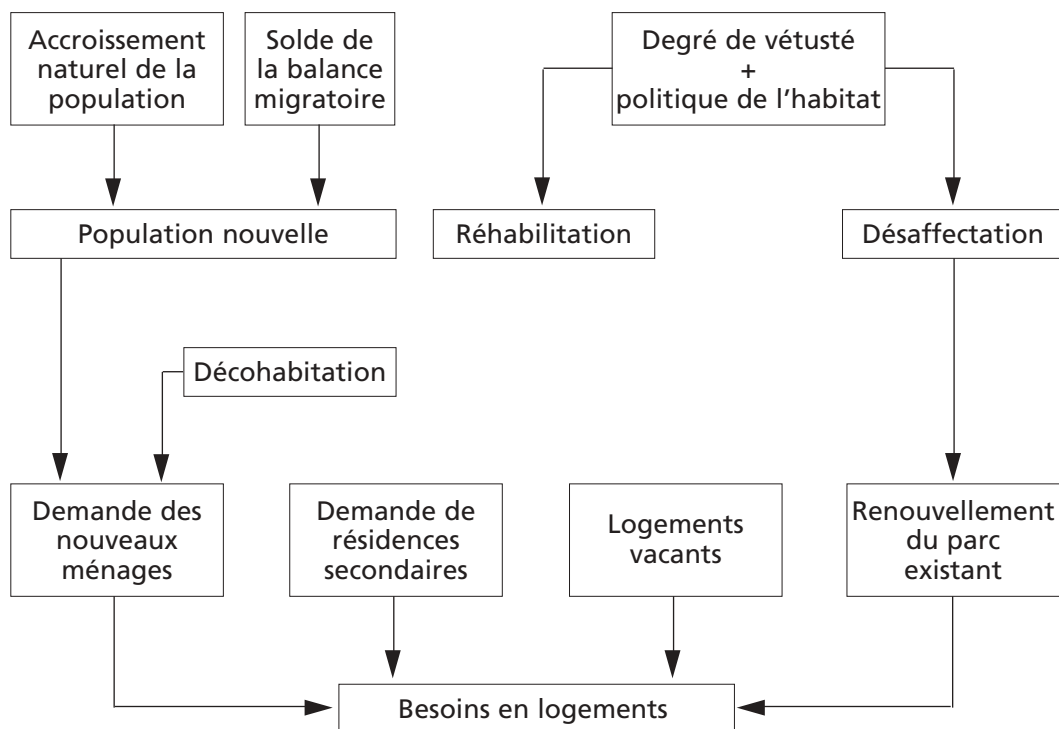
Accroissement naturel de la population

Solde de la balance migratoire

Degré de vétusté
+
politique de l'habitat

Population nouvelle

Réhabilitation

Désaffectation

Décohabitation

Demande des nouveaux ménages

Demande de résidences secondaires

Logements vacants

Renouvellement du parc existant

Besoins en logements